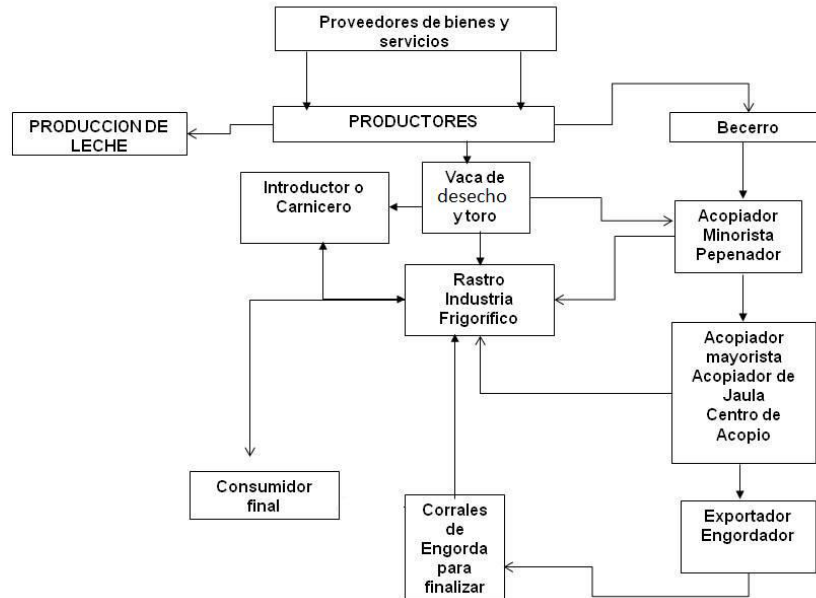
Proveedores de bienes y servicios

PRODUCCION DE LECHE

PRODUCTORES

Becerro

Introductor o Carnicero

Vaca de desecho y toro

Acopiador Minorista Pepenador

Rastro Industria Frigorífico

Acopiador mayorista Acopiador de Jaula Centro de Acopio

Consumidor final

Corrales de Engorda para finalizar

Exportador Engordador